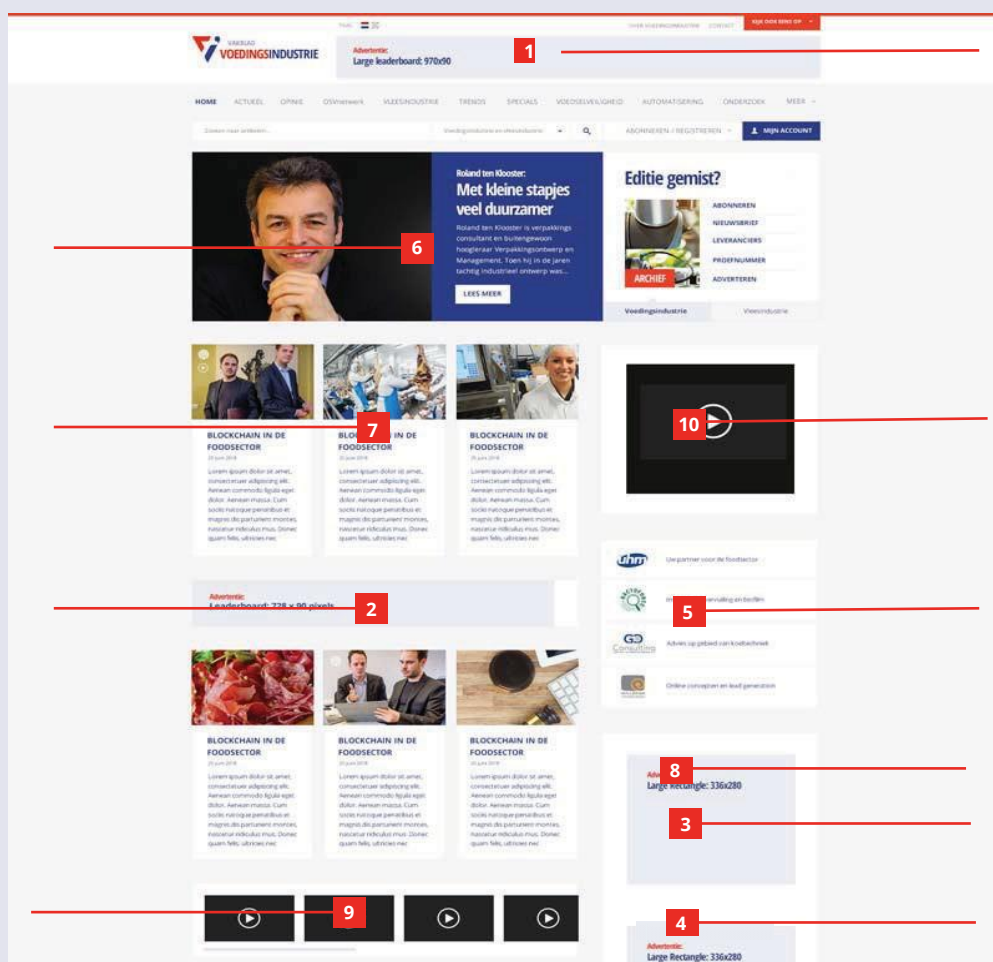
VAKBLAD VOEDINGSINDUSTRIE

Advertentie:
Large leaderboard: 970x90

1

HOME ACTUEEL OPINIE OSVnetwerk VLEESINDUSTRIE TRENDS SPECIALS VOEDSELVEILIGHEID AUTOMATISERING ONDERZOEK MEER

ABONNEREN / REGISTREREN MIJN ACCOUNT

Roland ten Klooster:
Met kleine stapjes veel duurzamer

Roland ten Klooster is verpakkingsconsultant en buitengewoon hoogleraar Verpakkingsontwerp en Management. Toen hij in de jaren tachtig industrieel ontwerp was...

LEES MEER

6

Editie gemist?

ABONNEREN
NIEUWSBRIEF
LEVERANCIERS
PROEFNUMMER
ADVERTEREN

ARCHIEF

Voedingsindustrie Vleesindustrie

BLOCKCHAIN IN DE FOODSECTOR

7

BLOCKCHAIN IN DE FOODSECTOR

BLOCKCHAIN IN DE FOODSECTOR

10

Uw partner voor de foodsector

5

Advies op gebied van koeltechniek

Online concepten en lead generation

Advertentie:
Leaderboard: 728 x 90 pixels

2

BLOCKCHAIN IN DE FOODSECTOR

BLOCKCHAIN IN DE FOODSECTOR

BLOCKCHAIN IN DE FOODSECTOR

8

Large Rectangle: 336x280

3

9

4

Advertentie:
Large Rectangle: 336x280